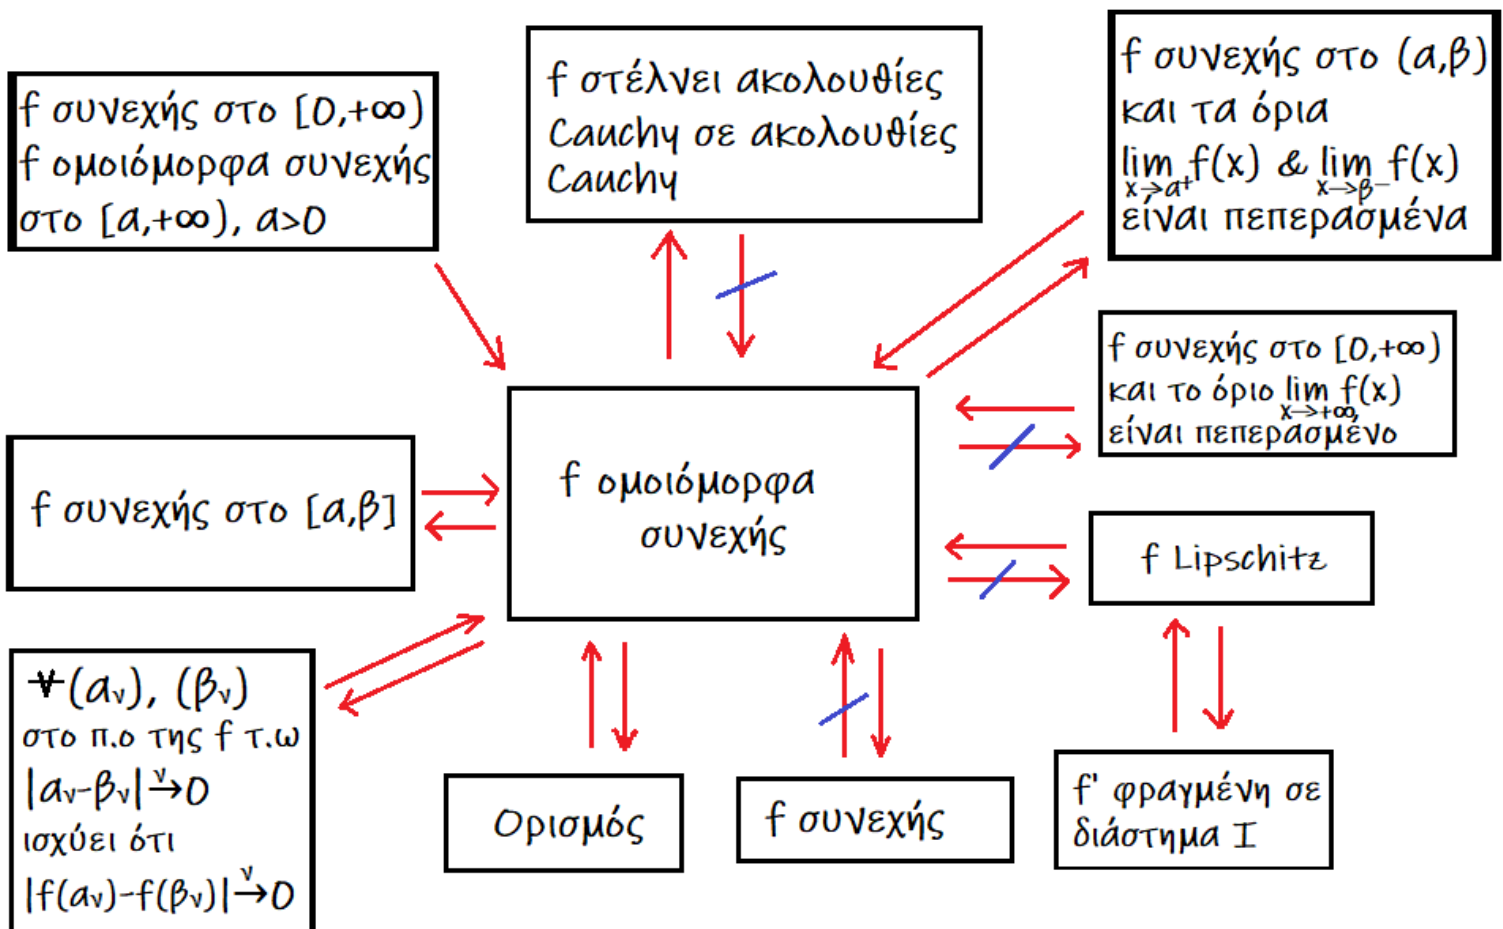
f συνεχής στο [0,+∞)
f ομοιόμορφα συνεχής στο [a,+∞), a>0

f στέλνει ακολουθίες Cauchy σε ακολουθίες Cauchy

f συνεχής στο (a,β) και τα όρια $\lim_{x\to a^+} f(x)$ & $\lim_{x\to \beta^-} f(x)$ είναι πεπερασμένα

f συνεχής στο [0,+∞) και το όριο $\lim_{x\to +\infty} f(x)$ είναι πεπερασμένο

f συνεχής στο [a,β]

f ομοιόμορφα συνεχής

f Lipschitz

$\forall (a_\nu), (\beta_\nu)$ στο π.ο της f τ.ω $|a_\nu-\beta_\nu| \xrightarrow{\nu} 0$ ισχύει ότι $|f(a_\nu)-f(\beta_\nu)| \xrightarrow{\nu} 0$

Ορισμός

f συνεχής

f' φραγμένη σε διάστημα I